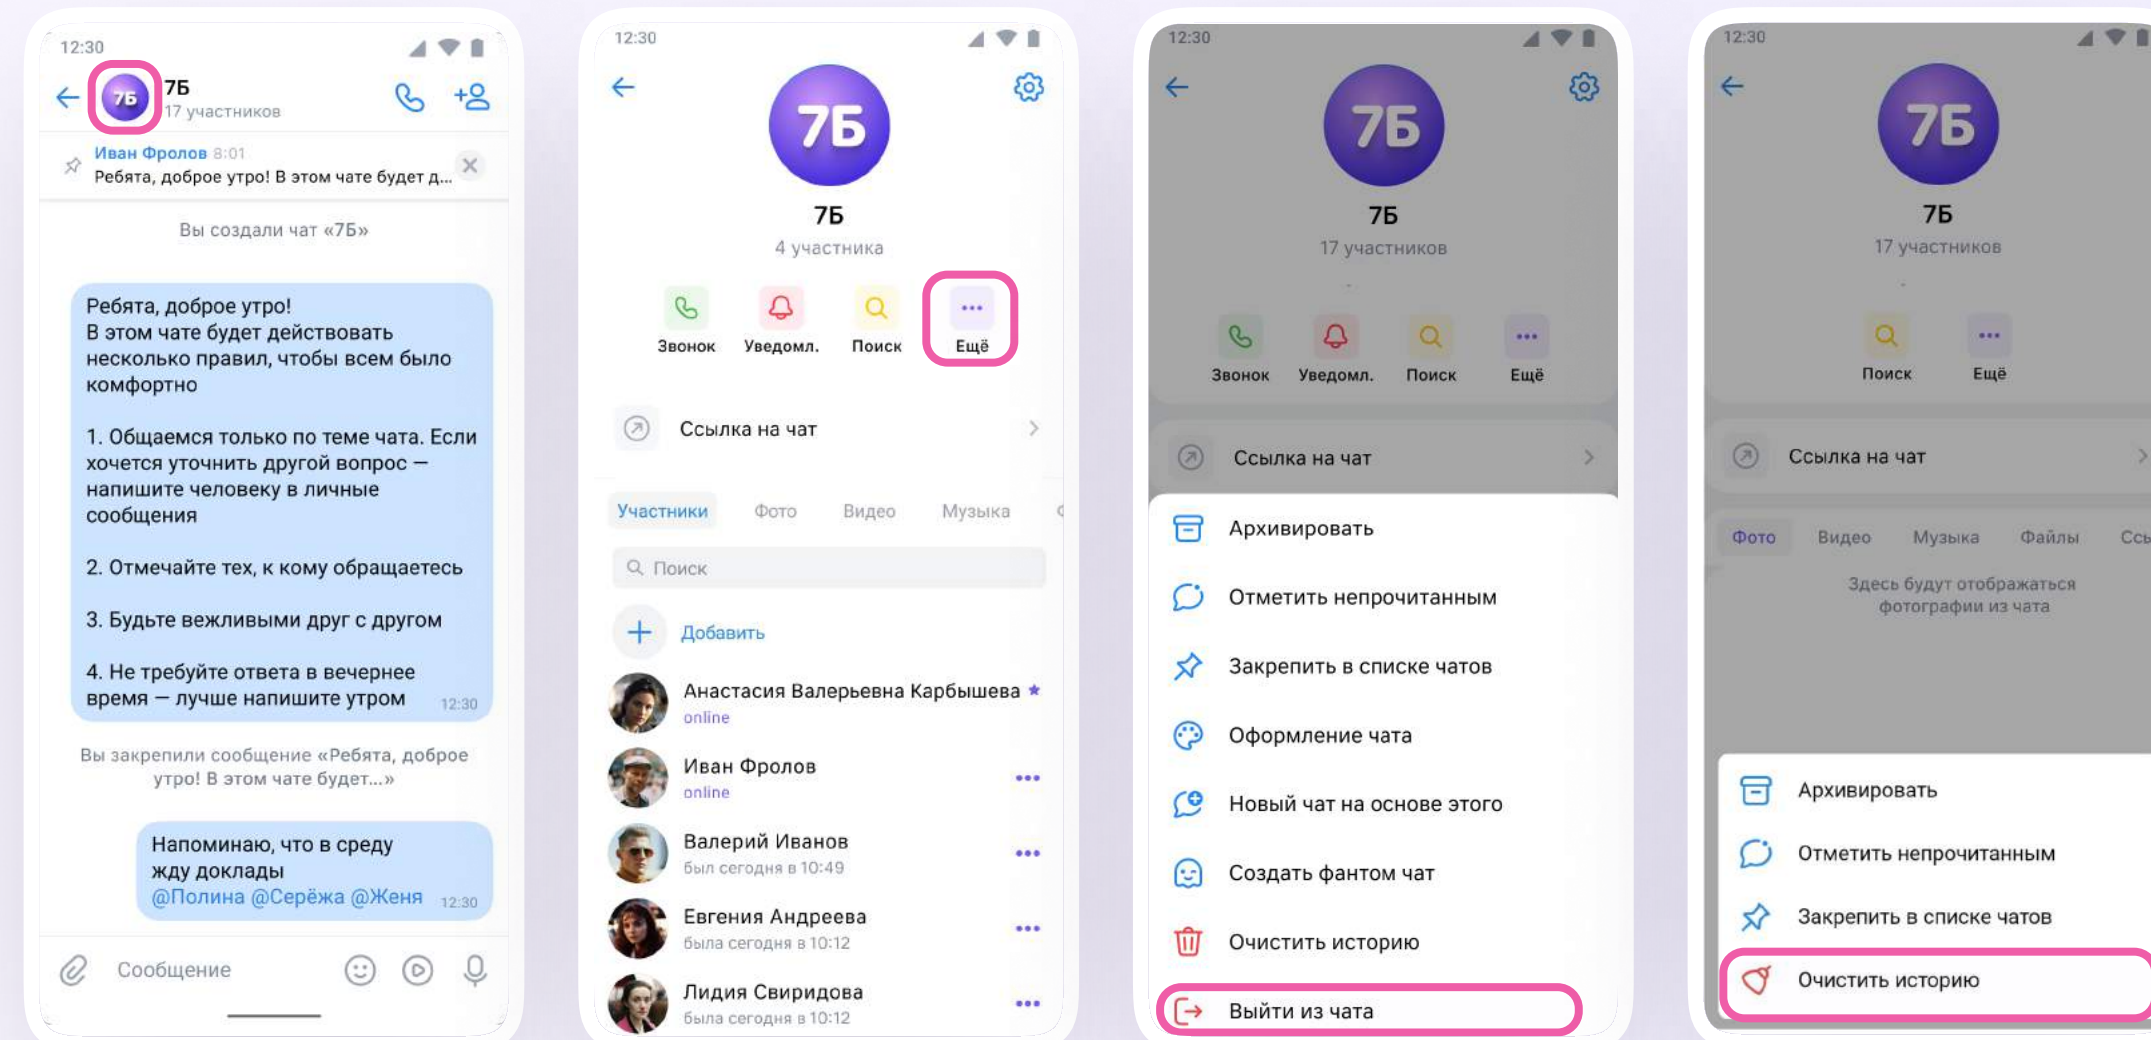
12:30

7Б
17 участников

Иван Фролов 8:01
Ребята, доброе утро! В этом чате будет д...

Вы создали чат «7Б»

Ребята, доброе утро!
В этом чате будет действовать несколько правил, чтобы всем было комфортно

1. Общаемся только по теме чата. Если хочется уточнить другой вопрос — напишите человеку в личные сообщения

2. Отмечайте тех, к кому обращаетесь

3. Будьте вежливыми друг с другом

4. Не требуйте ответа в вечернее время — лучше напишите утром 12:30

Вы закрепили сообщение «Ребята, доброе утро! В этом чате будет...»

Напоминаю, что в среду жду доклады @Полина @Серёжа @Женя 12:30

Сообщение

12:30

7Б
7Б
4 участника

Звонок Уведомл. Поиск Ещё

Ссылка на чат

Участники Фото Видео Музыка

Поиск

Добавить

Анастасия Валерьевна Карбышева
online

Иван Фролов
online

Валерий Иванов
был сегодня в 10:49

Евгения Андреева
была сегодня в 10:12

Лидия Свиридова
была сегодня в 10:12

12:30

7Б
7Б
17 участников

Звонок Уведомл. Поиск Ещё

Ссылка на чат

Архивировать
Отметить непрочитанным
Закрепить в списке чатов
Оформление чата
Новый чат на основе этого
Создать фантом чат
Очистить историю
Выйти из чата

12:30

7Б
7Б
17 участников

Поиск Ещё

Ссылка на чат

Фото Видео Музыка Файлы Ссы

Здесь будут отображаться фотографии из чата

Архивировать
Отметить непрочитанным
Закрепить в списке чатов
Очистить историю